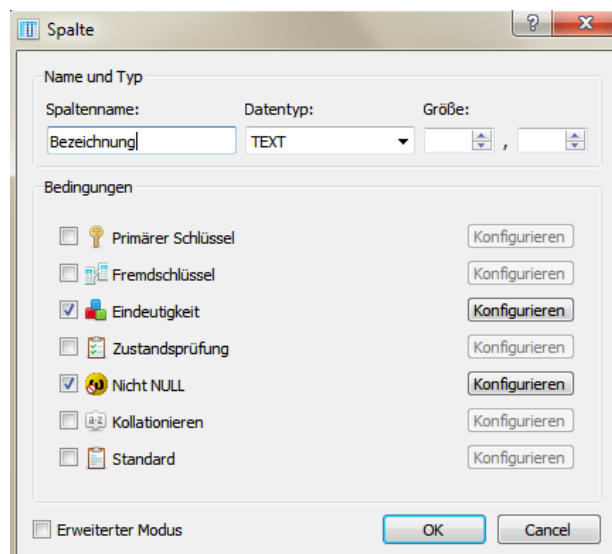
Spalte

?

Name und Typ

Spaltenname: Datentyp: Größe:

Bezeichnung

TEXT

,

Bedingungen

Primärer Schlüssel Konfigurieren

Fremdschlüssel Konfigurieren

Eindeutigkeit Konfigurieren

Zustandsprüfung Konfigurieren

Nicht NULL Konfigurieren

a-z Kollationieren Konfigurieren

Standard Konfigurieren

Erweiterter Modus

OK

Cancel